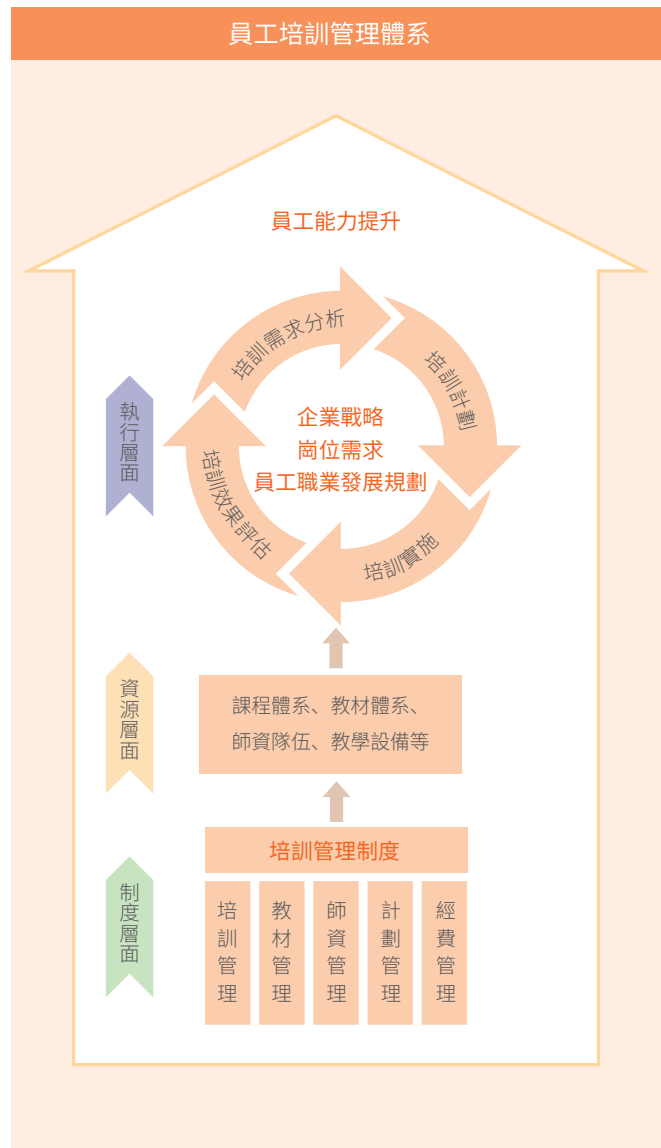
員工培訓管理體系

員工能力提升

培訓需求分析

培訓計劃

培訓實施

培訓效果評估

企業戰略
崗位需求
員工職業發展規劃

執行層面

資源層面

課程體系、教材體系、
師資隊伍、教學設備等

制度層面

培訓管理制度

培訓管理

教材管理

師資管理

計劃管理

經費管理